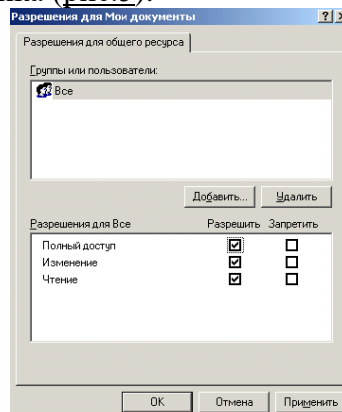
Разрешения для Мои документы

?

Разрешения для общего ресурса

Группы или пользователи:

Все

Добавить...

Удалить

| Разрешения для Все | Разрешить | Запретить |
|---|---|---|
| Полный доступ | ☑ | ☐ |
| Изменение | ☑ | ☐ |
| Чтение | ☑ | ☐ |

OK

Отмена

Применить